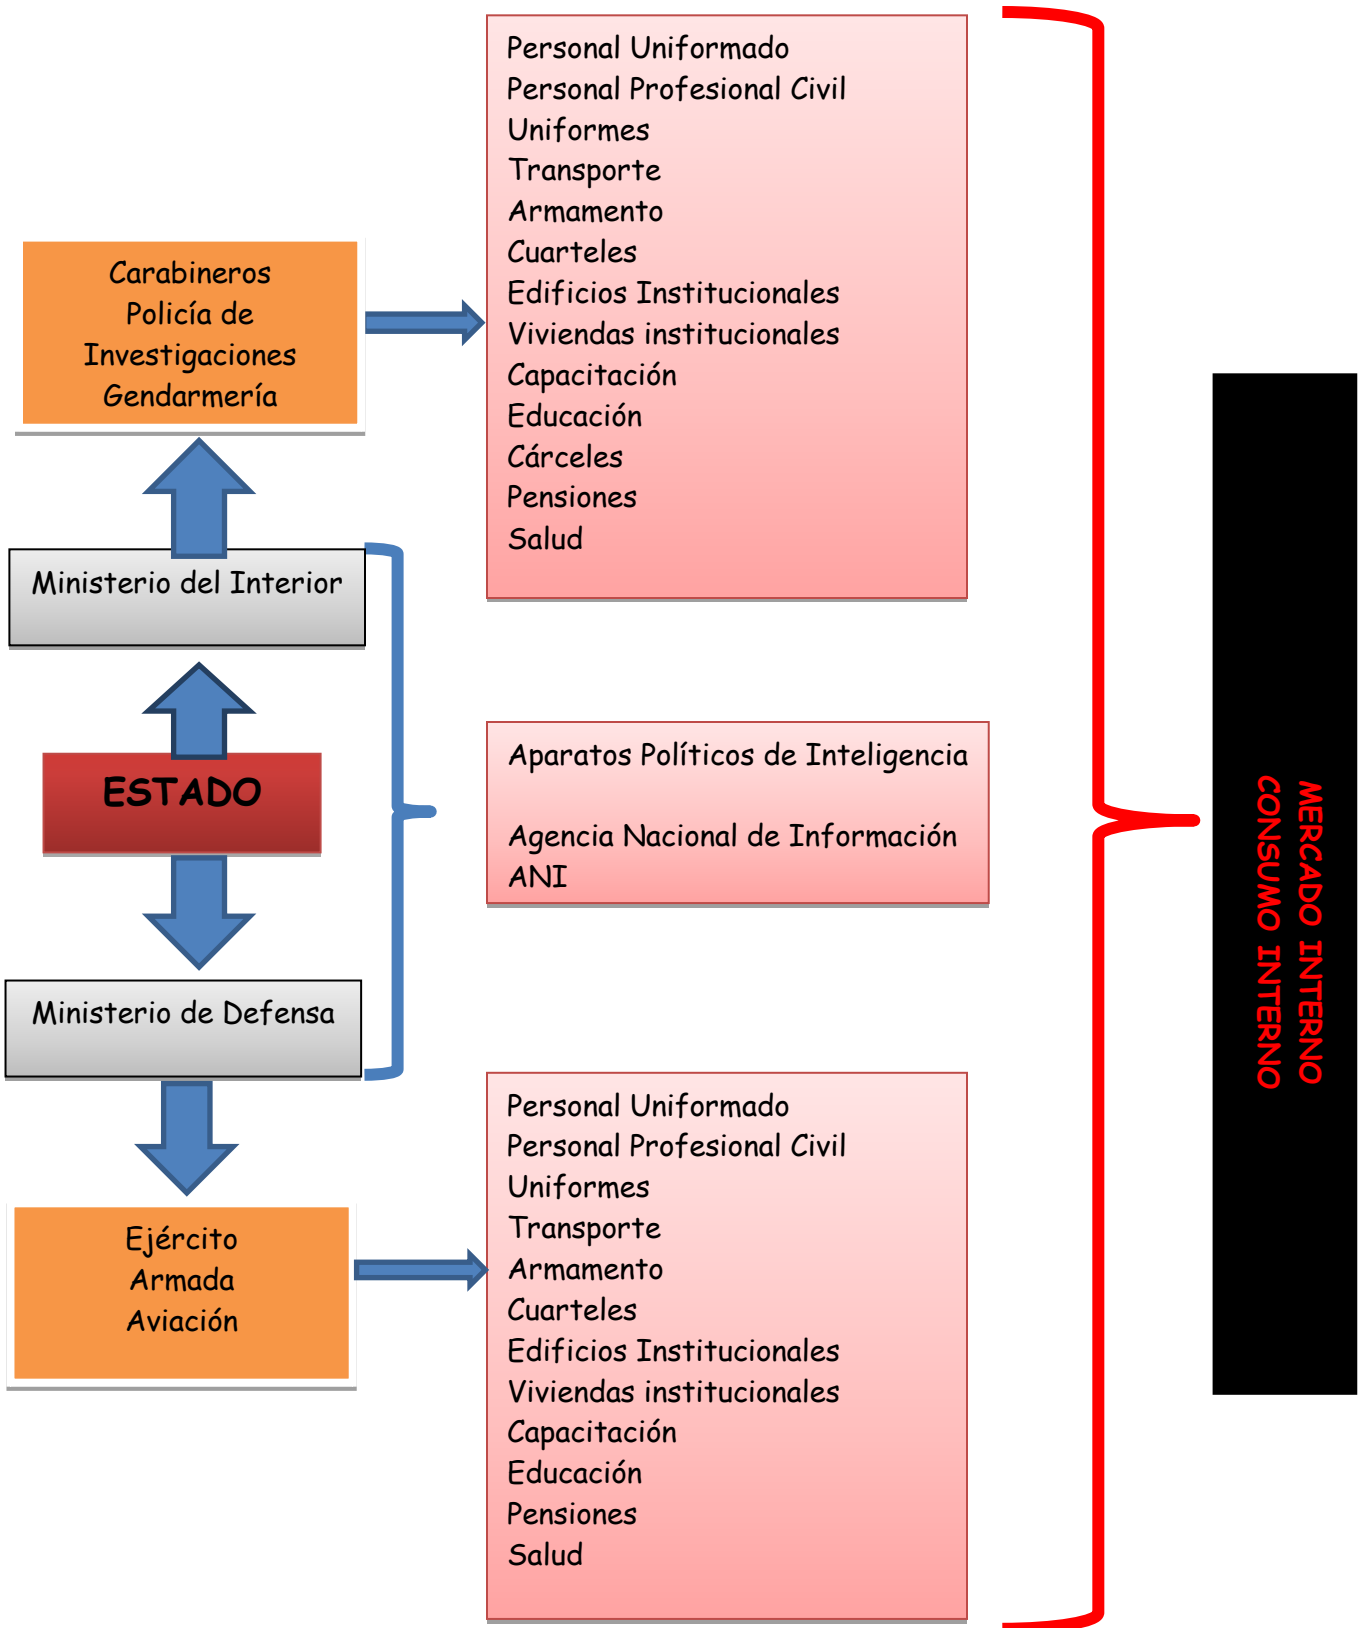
Carabineros
Policía de Investigaciones
Gendarmería

Personal Uniformado
Personal Profesional Civil
Uniformes
Transporte
Armamento
Cuarteles
Edificios Institucionales
Viviendas institucionales
Capacitación
Educación
Cárceles
Pensiones
Salud

Ministerio del Interior

ESTADO

Aparatos Políticos de Inteligencia

Agencia Nacional de Información ANI

Ministerio de Defensa

Ejército
Armada
Aviación

Personal Uniformado
Personal Profesional Civil
Uniformes
Transporte
Armamento
Cuarteles
Edificios Institucionales
Viviendas institucionales
Capacitación
Educación
Pensiones
Salud

MERCADO INTERNO
CONSUMO INTERNO